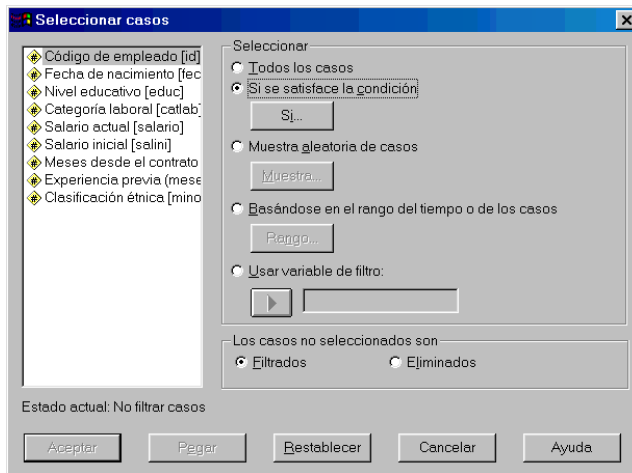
Seleccionar casos

Código de empleado [id]
Fecha de nacimiento [fec
Nivel educativo [educ]
Categoría laboral [catlab]
Salario actual [salario]
Salario inicial [salini]
Meses desde el contrato
Experiencia previa (mese
Clasificación étnica [mino

Seleccionar
Todos los casos
Si se satisface la condición
Si...
Muestra aleatoria de casos
Muestra...
Basándose en el rango del tiempo o de los casos
Rango...
Usar variable de filtro:

Los casos no seleccionados son
Filtrados
Eliminados

Estado actual: No filtrar casos

Aceptar
Pegar
Restablecer
Cancelar
Ayuda